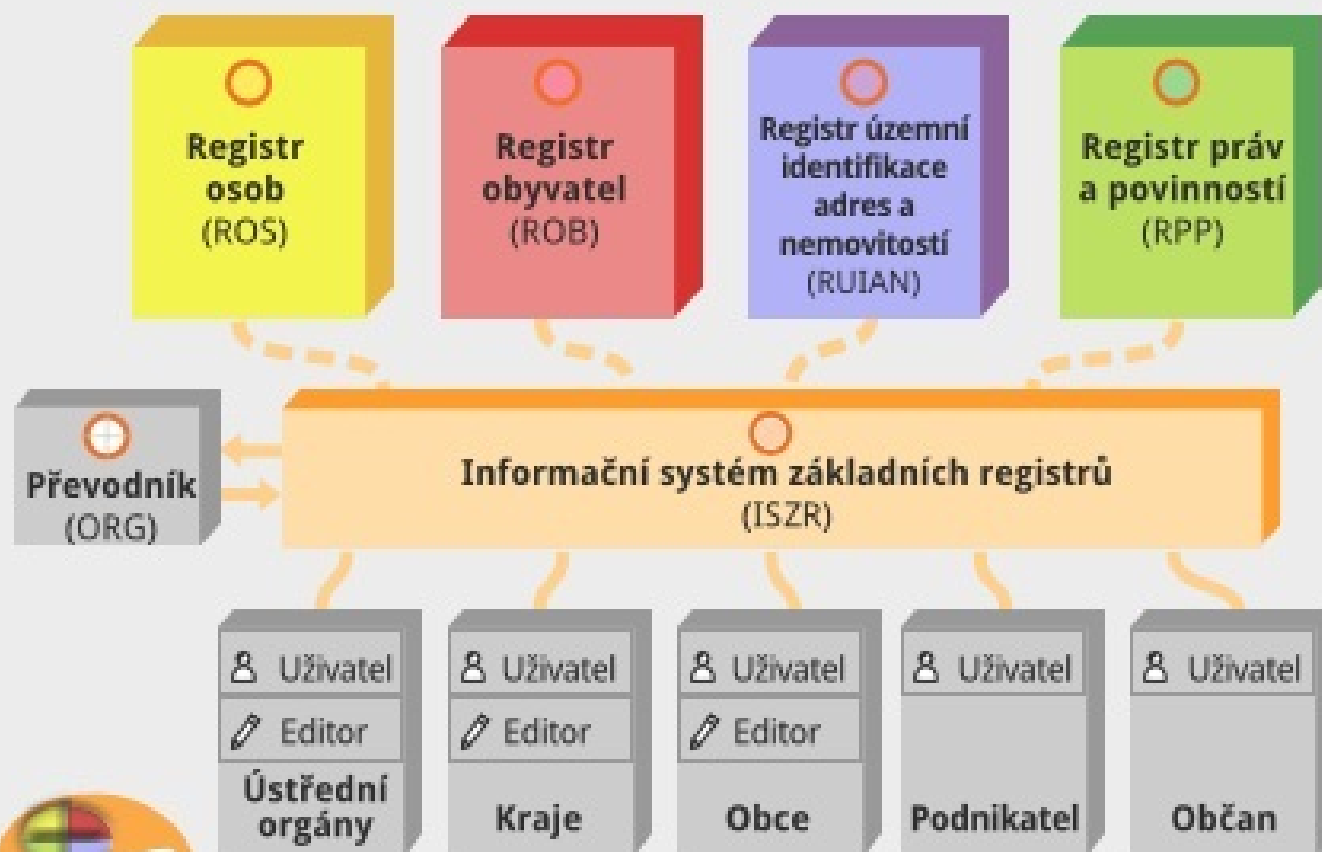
Registr osob (ROS)

Registr obyvatel (ROB)

Registr územní identifikace adres a nemovitostí (RUIAN)

Registr práv a povinností (RPP)

Převodník (ORG)

Informační systém základních registrů (ISZR)

Uživatel
Editor
Ústřední orgány

Uživatel
Editor
Kraje

Uživatel
Editor
Obce

Uživatel
Podnikatel

Uživatel
Občan